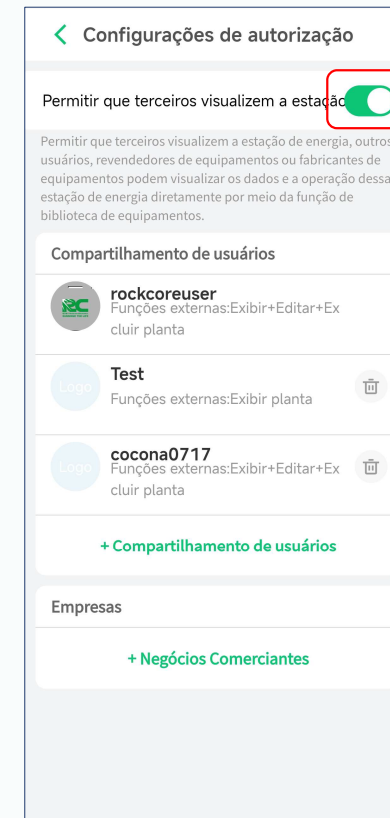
Configurações de autorização

Permitir que terceiros visualizem a estação

Permitir que terceiros visualizem a estação de energia, outros usuários, revendedores de equipamentos ou fabricantes de equipamentos podem visualizar os dados e a operação dessa estação de energia diretamente por meio da função de biblioteca de equipamentos.

Compartilhamento de usuários

rockcoreuser
Funções externas:Exibir+Editar+Excluir planta

Logo
Test
Funções externas:Exibir planta

Logo
cocona0717
Funções externas:Exibir+Editar+Excluir planta

+ Compartilhamento de usuários

Empresas

+ Negócios Comerciantes